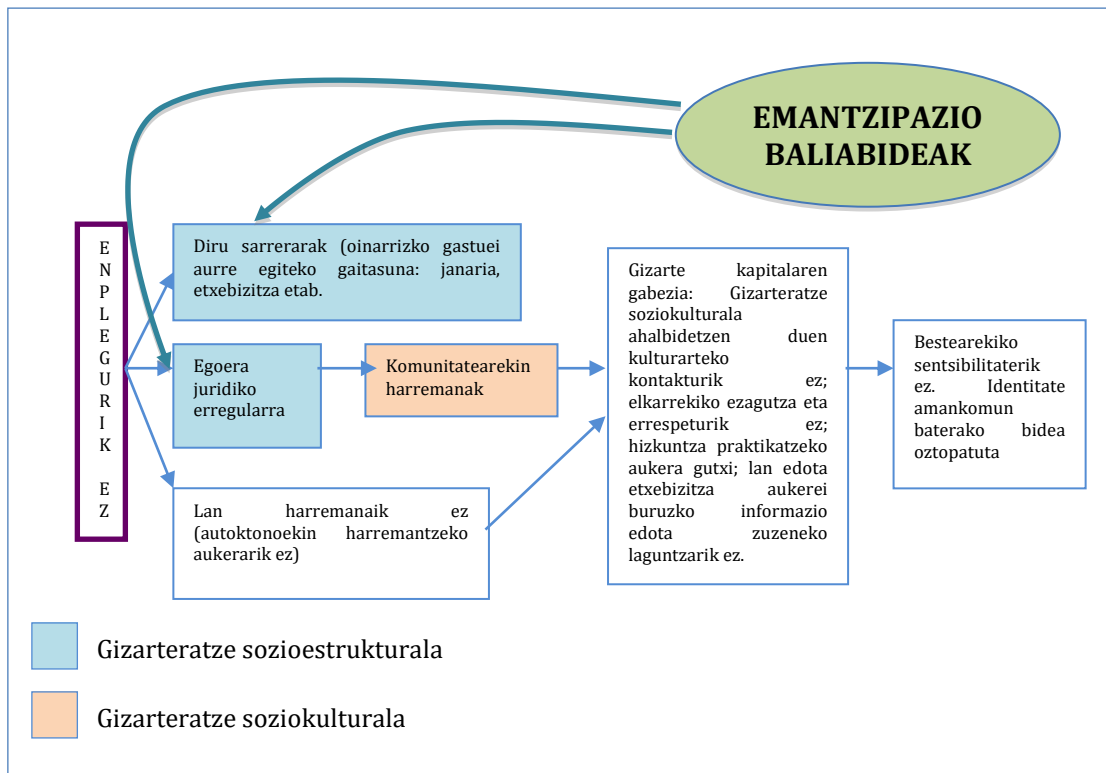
EMANTZIPAZIO BALIABIDEAK

ENPLEGURIK EZ

Diru sarrerarak (oinarrizko gastuei aurre egiteko gaitasuna: janaria, etxebizitza etab.

Egoera juridiko erregularra

Komunitatearekin harremanak

Lan harremanaik ez (autoktonoekin harremantzeko aukerarik ez)

Gizarte kapitalaren gabezia: Gizarteratze soziokulturala ahalbidetzen duen kulturarteko kontakturik ez; elkarrekiko ezagutza eta errespeturik ez; hizkuntza praktikatzeko aukera gutxi; lan edota etxebizitza aukerei buruzko informazio edota zuzeneko laguntzarik ez.

Bestearekiko sentsibilitaterik ez. Identitate amankomun baterako bidea oztopatuta

Gizarteratze sozioestrukturala

Gizarteratze soziokulturala